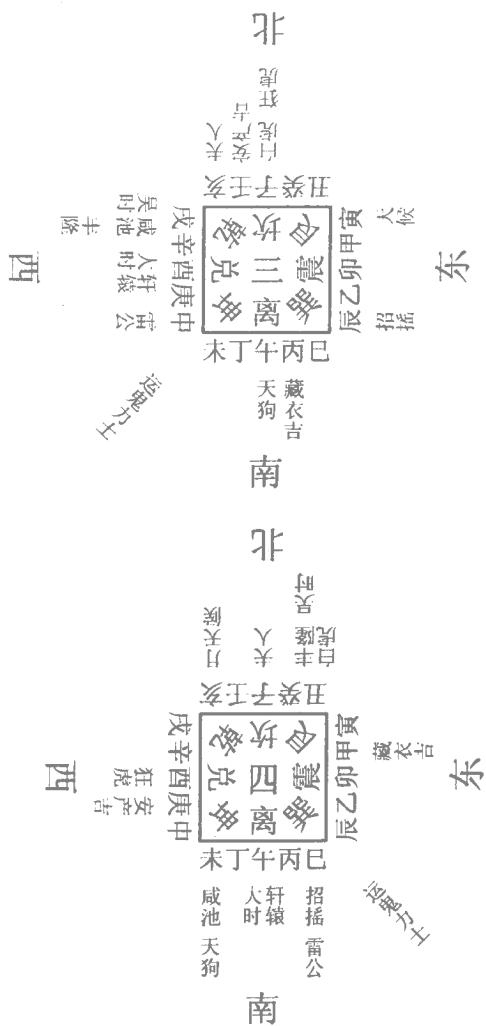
北

丑癸子壬亥

大夫
飞廉
丘公
白虎

戌辛酉庚申

昊天
时池
丰隆

人轩
时辕

雷公

西

艮 坎 乾
震 三 兑
巽 离 坤

寅甲卯乙辰

天候

招摇

东

巳丙午丁未

藏衣吉

天狗

运鬼力士

南

北

丑癸子壬亥

丘大夫
飞廉
白虎
丰隆
天吏

戌辛酉庚申

狂虎
安产吉

西

艮 坎 乾
震 四 兑
巽 离 坤

寅甲卯乙辰

藏衣吉

东

巳丙午丁未

招摇
雷公

轩辕
人时

咸池
天狗

运鬼力士

南